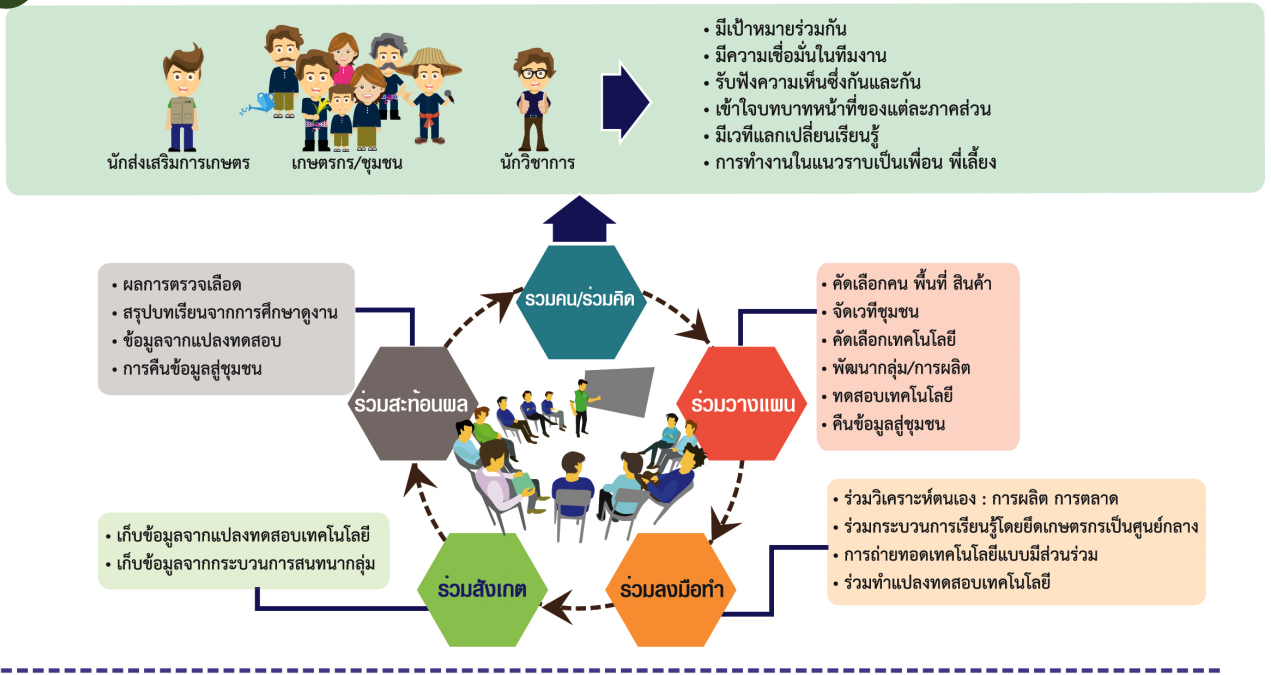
นักส่งเสริมการเกษตร

เกษตรกร/ชุมชน

นักวิชาการ

• มีเป้าหมายร่วมกัน
• มีความเชื่อมั่นในทีมงาน
• รับฟังความเห็นซึ่งกันและกัน
• เข้าใจบทบาทหน้าที่ของแต่ละภาคส่วน
• มีเวทีแลกเปลี่ยนเรียนรู้
• การทำงานในแนวราบเป็นเพื่อน พี่เลี้ยง

• ผลการตรวจเลือด
• สรุปบทเรียนจากการศึกษาดูงาน
• ข้อมูลจากแปลงทดสอบ
• การคืนข้อมูลสู่ชุมชน

รวมคน/ร่วมคิด

• คัดเลือกคน พื้นที่ สินค้า
• จัดเวทีชุมชน
• คัดเลือกเทคโนโลยี
• พัฒนากลุ่ม/การผลิต
• ทดสอบเทคโนโลยี
• คืนข้อมูลสู่ชุมชน

ร่วมสะท้อนผล

ร่วมวางแผน

• ร่วมวิเคราะห์ตนเอง : การผลิต การตลาด
• ร่วมกระบวนการเรียนรู้โดยยึดเกษตรกรเป็นศูนย์กลาง
• การถ่ายทอดเทคโนโลยีแบบมีส่วนร่วม
• ร่วมทำแปลงทดสอบเทคโนโลยี

• เก็บข้อมูลจากแปลงทดสอบเทคโนโลยี
• เก็บข้อมูลจากกระบวนการสนทนากลุ่ม

ร่วมสังเกต

ร่วมลงมือทำ